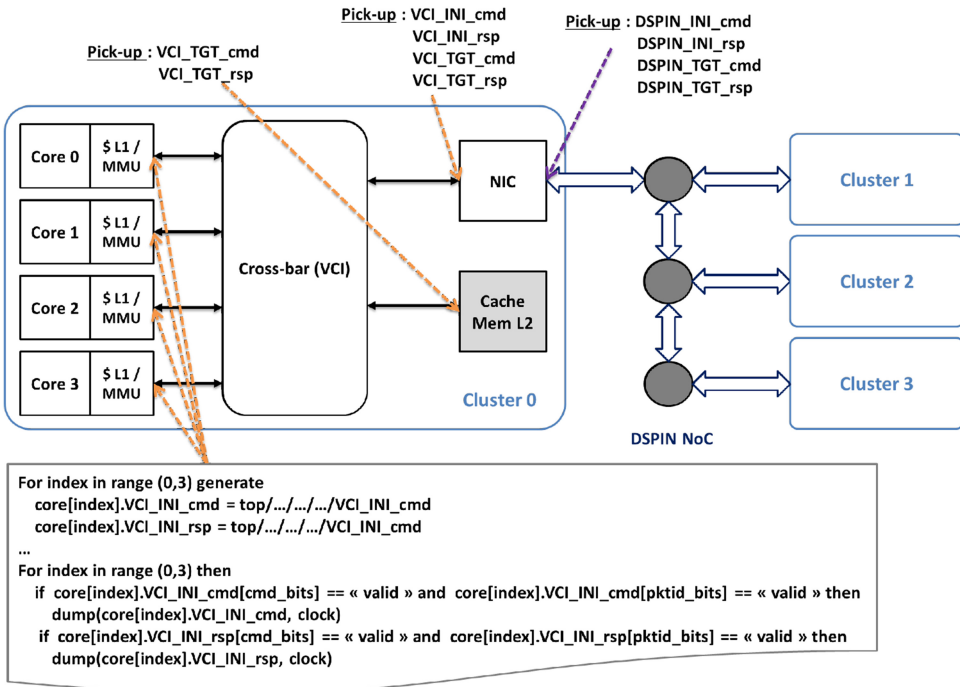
Pick-up : VCI_TGT_cmd
VCI_TGT_rsp

Pick-up : VCI_INI_cmd
VCI_INI_rsp
VCI_TGT_cmd
VCI_TGT_rsp

Pick-up : DSPIN_INI_cmd
DSPIN_INI_rsp
DSPIN_TGT_cmd
DSPIN_TGT_rsp

Core 0 | $ L1 / MMU
Core 1 | $ L1 / MMU
Core 2 | $ L1 / MMU
Core 3 | $ L1 / MMU

Cross-bar (VCI)

NIC

Cache Mem L2

Cluster 0

Cluster 1

Cluster 2

Cluster 3

DSPIN NoC

For index in range (0,3) generate
core[index].VCI_INI_cmd = top/…/…/…/VCI_INI_cmd
core[index].VCI_INI_rsp = top/…/…/…/VCI_INI_cmd
…
For index in range (0,3) then
if core[index].VCI_INI_cmd[cmd_bits] == « valid » and core[index].VCI_INI_cmd[pktid_bits] == « valid » then
dump(core[index].VCI_INI_cmd, clock)
if core[index].VCI_INI_rsp[cmd_bits] == « valid » and core[index].VCI_INI_rsp[pktid_bits] == « valid » then
dump(core[index].VCI_INI_rsp, clock)